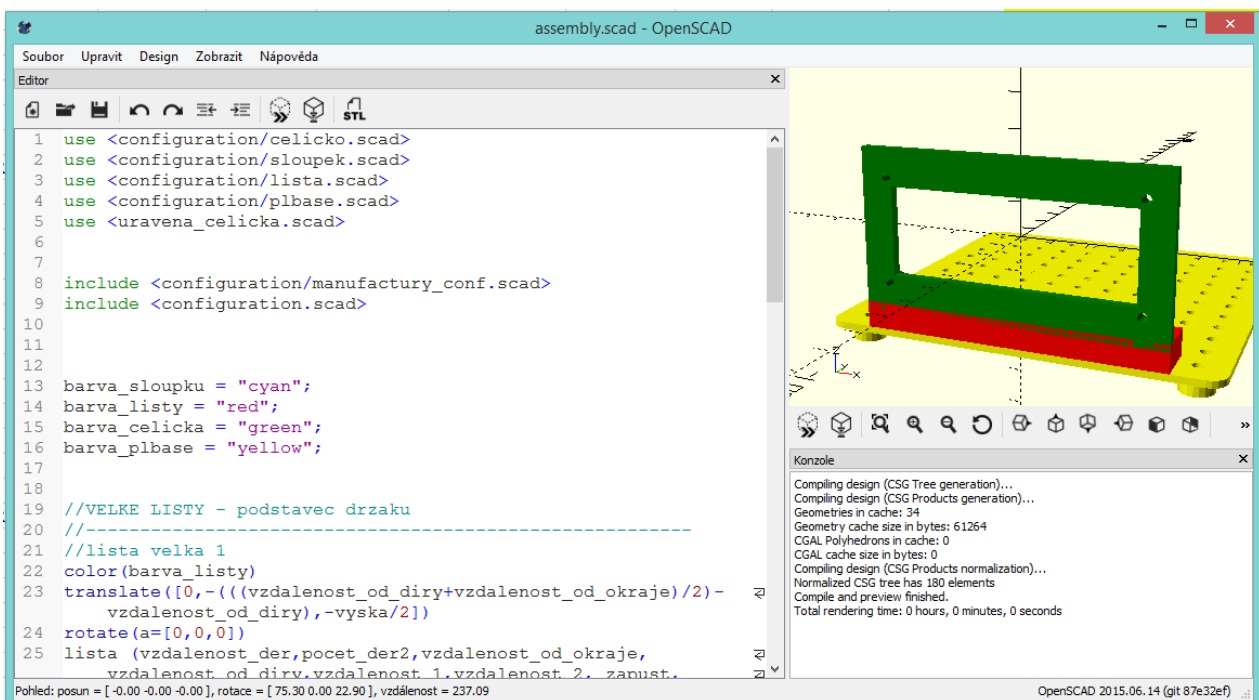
assembly.scad - OpenSCAD

Soubor Upravit Design Zobrazit Nápověda

Editor

STL

1 use <configuration/celicko.scad>
2 use <configuration/sloupek.scad>
3 use <configuration/lista.scad>
4 use <configuration/plbase.scad>
5 use <uravena_celicka.scad>
6
7
8 include <configuration/manufactury_conf.scad>
9 include <configuration.scad>
10
11
12
13 barva_sloupku = "cyan";
14 barva_listy = "red";
15 barva_celicka = "green";
16 barva_plbase = "yellow";
17
18
19 //VELKE LISTY - podstavec drzaku
20 //-----------------------------------------------------
21 //lista velka 1
22 color(barva_listy)
23 translate([0,-(((vzdalenost_od_diry+vzdalenost_od_okraje)/2)-vzdalenost_od_diry),-vyska/2])
24 rotate(a=[0,0,0])
25 lista (vzdalenost_der,pocet_der2,vzdalenost_od_okraje,
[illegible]

Konzole

Compiling design (CSG Tree generation)...
Compiling design (CSG Products generation)...
Geometries in cache: 34
Geometry cache size in bytes: 61264
CGAL Polyhedrons in cache: 0
CGAL cache size in bytes: 0
Compiling design (CSG Products normalization)...
Normalized CSG tree has 180 elements
Compile and preview finished.
Total rendering time: 0 hours, 0 minutes, 0 seconds

Pohled: posun = [ -0.00 -0.00 -0.00 ], rotace = [ 75.30 0.00 22.90 ], vzdálenost = 237.09

OpenSCAD 2015.06.14 (git 87e32ef)